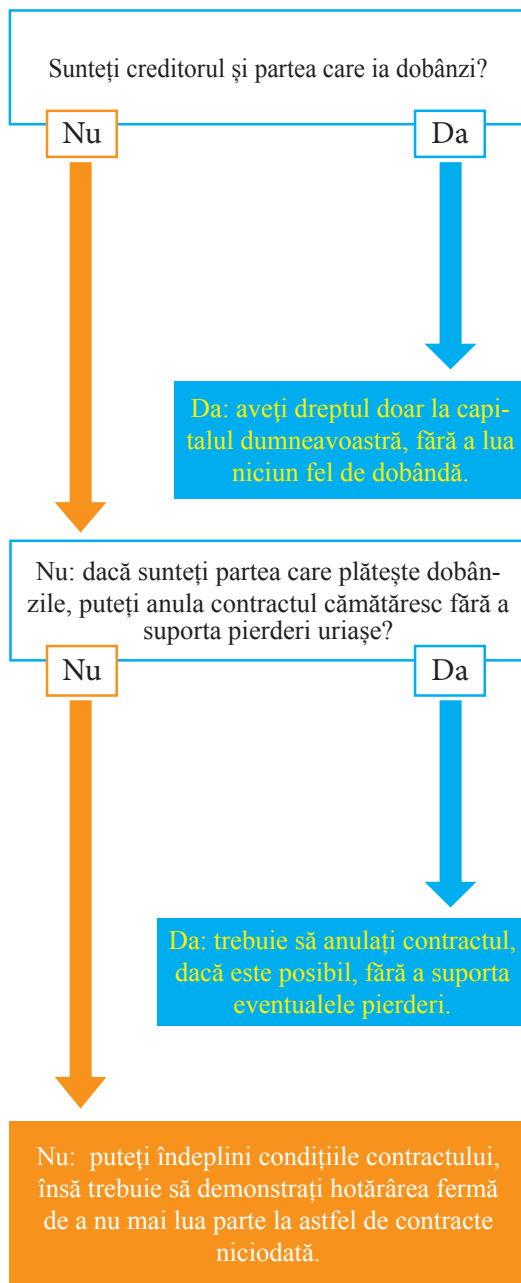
Sunteți creditorul și partea care ia dobânzi?

Nu

Da

Da: aveți dreptul doar la capitalul dumneavoastră, fără a lua niciun fel de dobândă.

Nu: dacă sunteți partea care plătește dobânzile, puteți anula contractul cămătăresc fără a suporta pierderi uriașe?

Nu

Da

Da: trebuie să anulați contractul, dacă este posibil, fără a suporta eventualele pierderi.

Nu: puteți îndeplini condițiile contractului, însă trebuie să demonstrați hotărârea fermă de a nu mai lua parte la astfel de contracte niciodată.